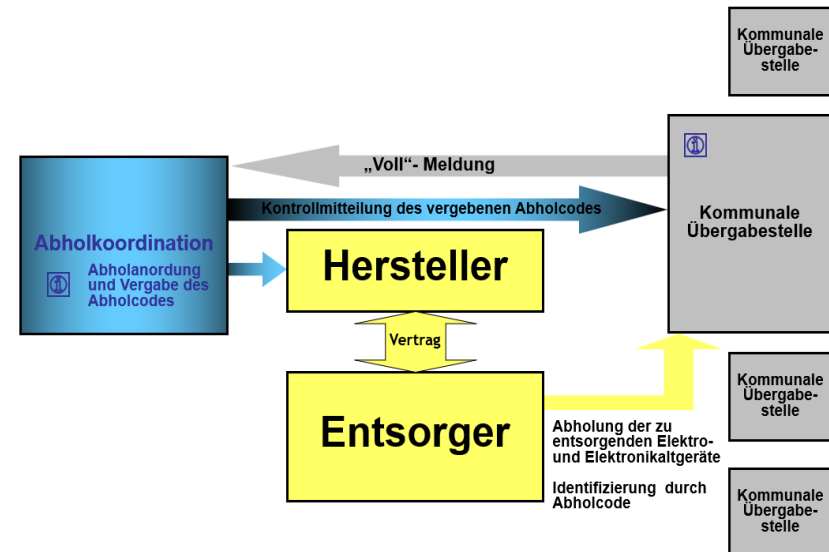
Kommunale Übergabestelle

„Voll“- Meldung

Kontrollmitteilung des vergebenen Abholcodes

Abholkoordination

Abholanordung und Vergabe des Abholcodes

Kommunale Übergabestelle

Hersteller

Vertrag

Entsorger

Kommunale Übergabestelle

Abholung der zu entsorgenden Elektro- und Elektronikaltgeräte

Identifizierung durch Abholcode

Kommunale Übergabestelle